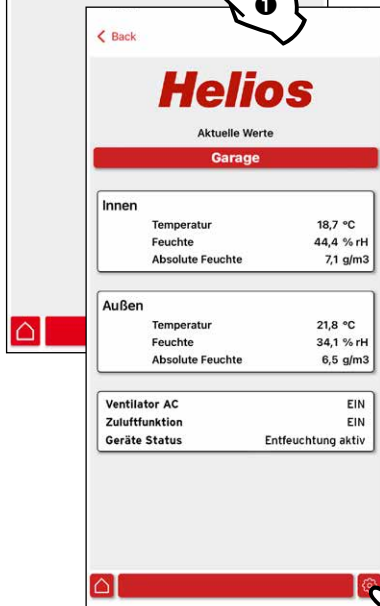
1

< Back

Helios

Aktuelle Werte

Garage

Innen

| | |
|---|---|
| Temperatur | 18,7 °C |
| Feuchte | 44,4 % rH |
| Absolute Feuchte | 7,1 g/m3 |

Außen

| | |
|---|---|
| Temperatur | 21,8 °C |
| Feuchte | 34,1 % rH |
| Absolute Feuchte | 6,5 g/m3 |

| | |
|---|---|
| Ventilator AC | EIN |
| Zuluftfunktion | EIN |
| Geräte Status | Entfeuchtung aktiv |